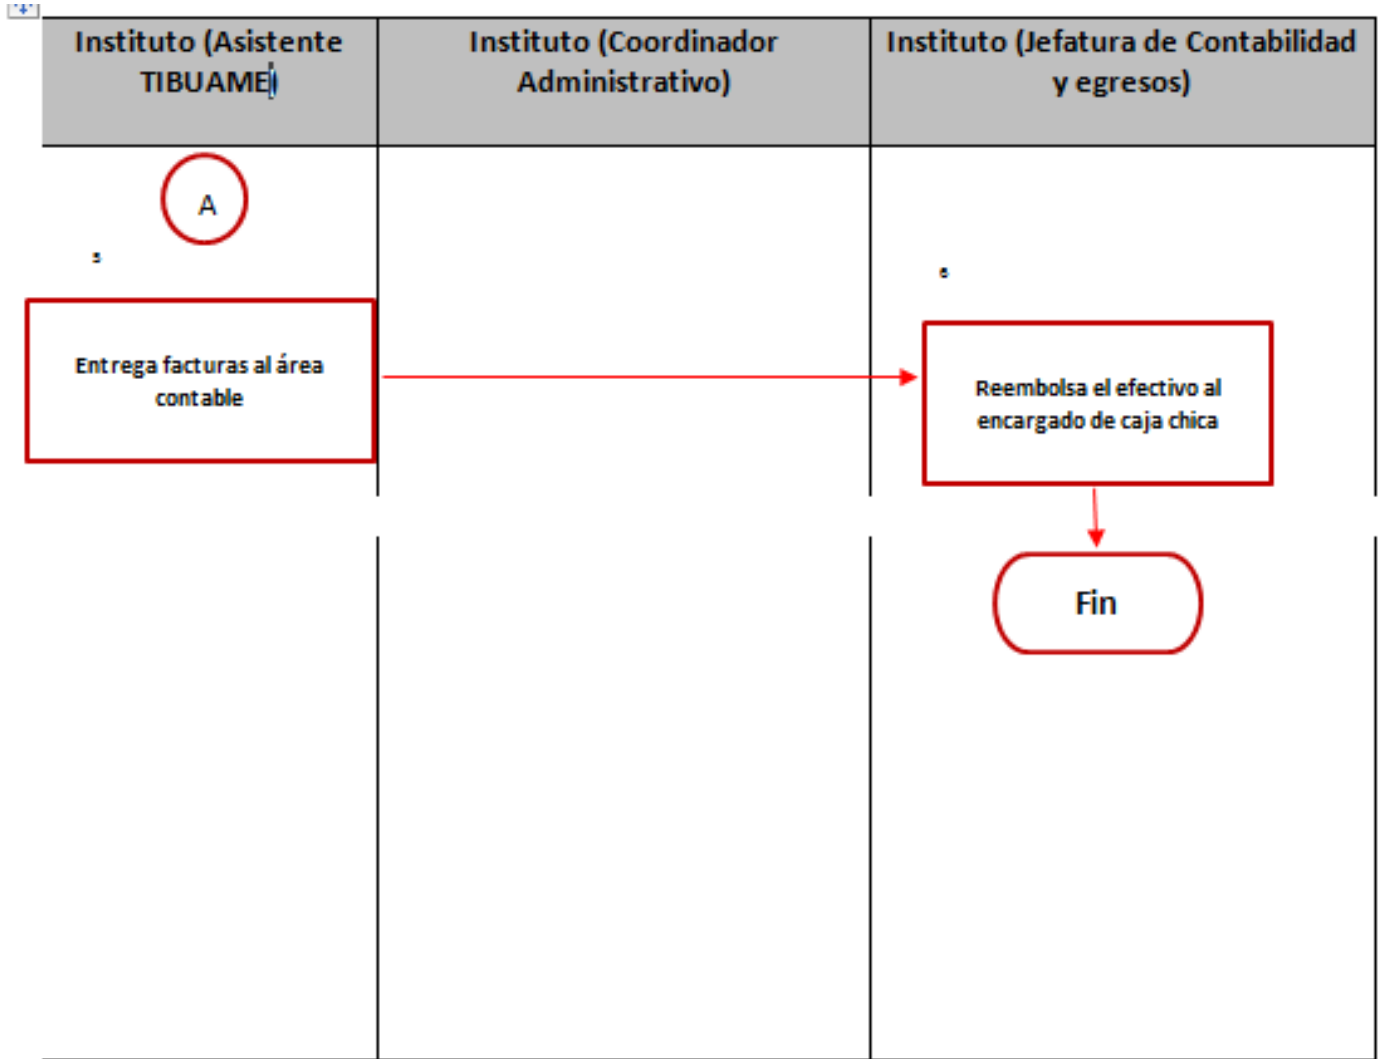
| Instituto (Asistente TIBUAME) | Instituto (Coordinador Administrativo) | Instituto (Jefatura de Contabilidad y egresos) |
|---|---|---|
| A<br>5<br>Entrega facturas al área contable | | 6<br>Reembolsa el efectivo al encargado de caja chica<br>Fin |